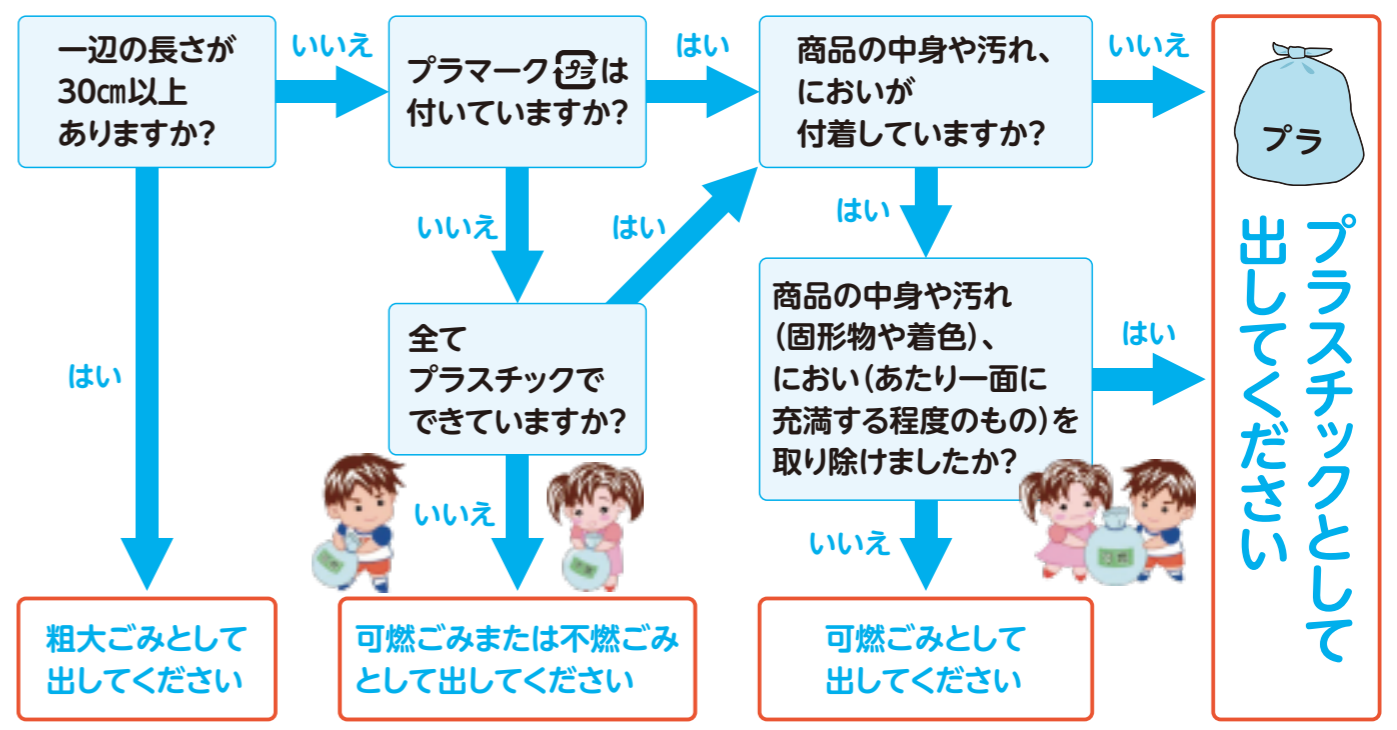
一辺の長さが30㎝以上ありますか?

いいえ

プラマーク プラ は付いていますか?

はい

商品の中身や汚れ、においが付着していますか?

いいえ

プラ

プラスチックとして出してください

はい

いいえ

はい

はい

全てプラスチックでできていますか?

商品の中身や汚れ(固形物や着色)、におい(あたり一面に充満する程度のもの)を取り除けましたか?

はい

いいえ

いいえ

粗大ごみとして出してください

可燃ごみまたは不燃ごみとして出してください

可燃ごみとして出してください